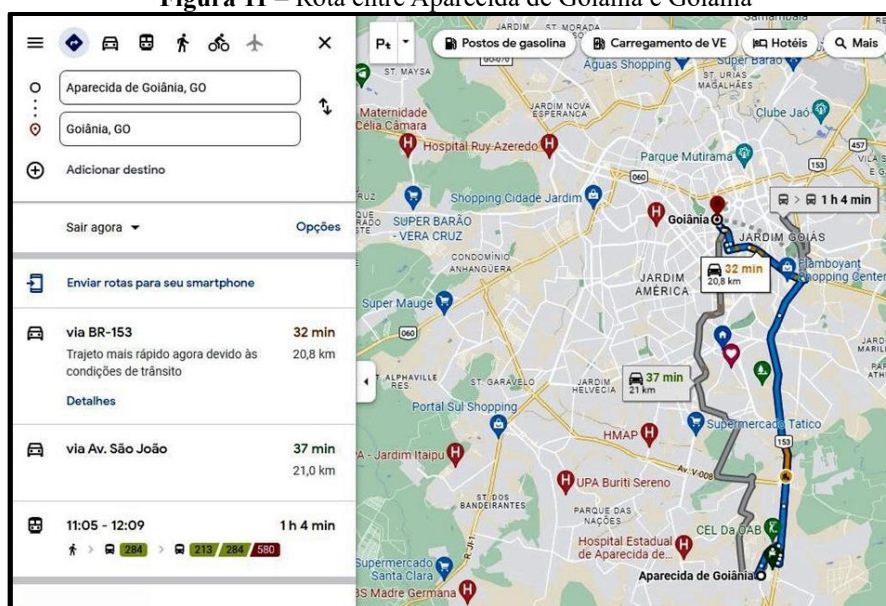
Figura 11 – Rota entre Aparecida de Goiânia e Goiânia

Aparecida de Goiânia, GO

Goiânia, GO

Adicionar destino

Sair agora

Opções

Enviar rotas para seu smartphone

via BR-153
Trajeto mais rápido agora devido às condições de trânsito
Detalhes

32 min
20,8 km

via Av. São João

37 min
21,0 km

11:05 - 12:09

1 h 4 min

284 213 284 580

Postos de gasolina

Carregamento de VE

Hotéis

Mais

Águas Shopping

ST. MAYSA

Maternidade Célia Câmara

Hospital Ruy Azeredo

JARDIM NOVA ESPERANÇA

ST. URIAS MAGALHÃES

Clube Jaó

Parque Mutirama

Shopping Cidade Jardim

SUPER BARÃO - VERA CRUZ

CONDOMÍNIO ANHANGUERA

Goiânia

1 h 4 min

JARDIM GOIÁS

32 min
20,8 km

Flamboyant Shopping Center

JARDIM AMÉRICA

Super Mauge

37 min
21 km

ALPHAVILLE

ST. GARAVELO

JARDIM HELVÉCIA

Portal Sul Shopping

HMAP

Supermercado Tatico

A - Jardim Itaipu

UPA Buriti Sereno

ST. DOS BANDEIRANTES

PARQUE DAS NAÇÕES

CEL Da OAB

Hospital Estadual de Aparecida de...

Supermercado Santa Clara

BS Madre Germana

Aparecida de Goiânia

JARDIM ST. MORADA